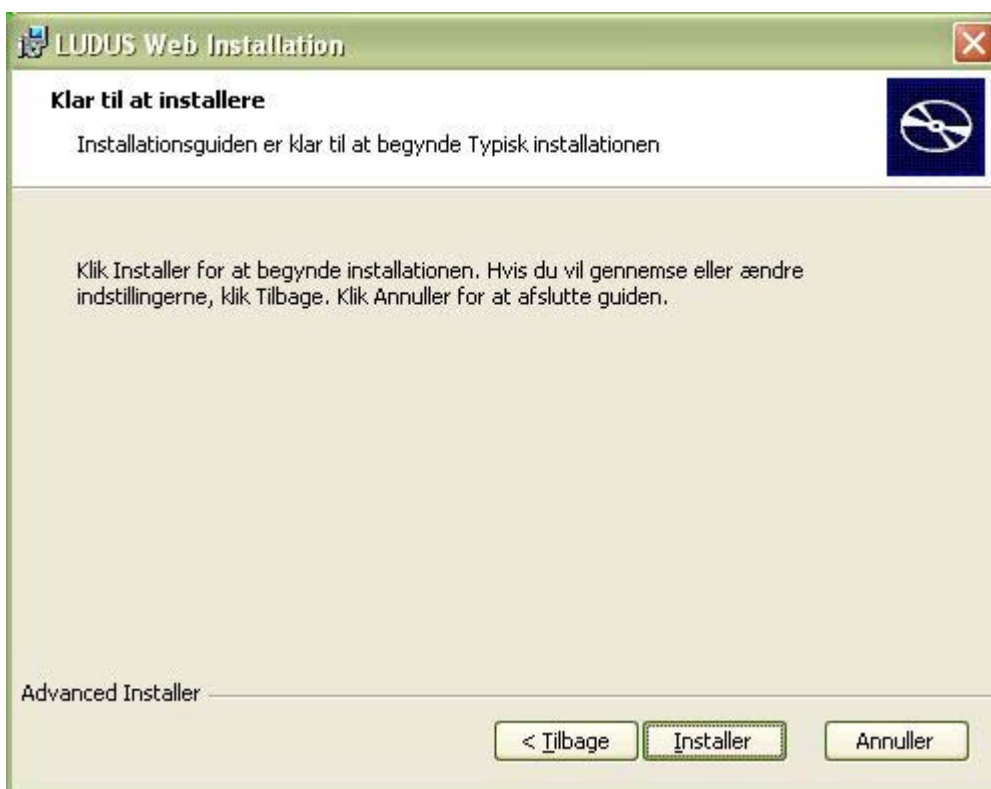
LUDUS Web Installation

Klar til at installere

Installationsguiden er klar til at begynde Typisk installationen

Klik Installer for at begynde installationen. Hvis du vil gennemse eller ændre indstillingerne, klik Tilbage. Klik Annuller for at afslutte guiden.

Advanced Installer

< Tilbage

Installer

Annuller